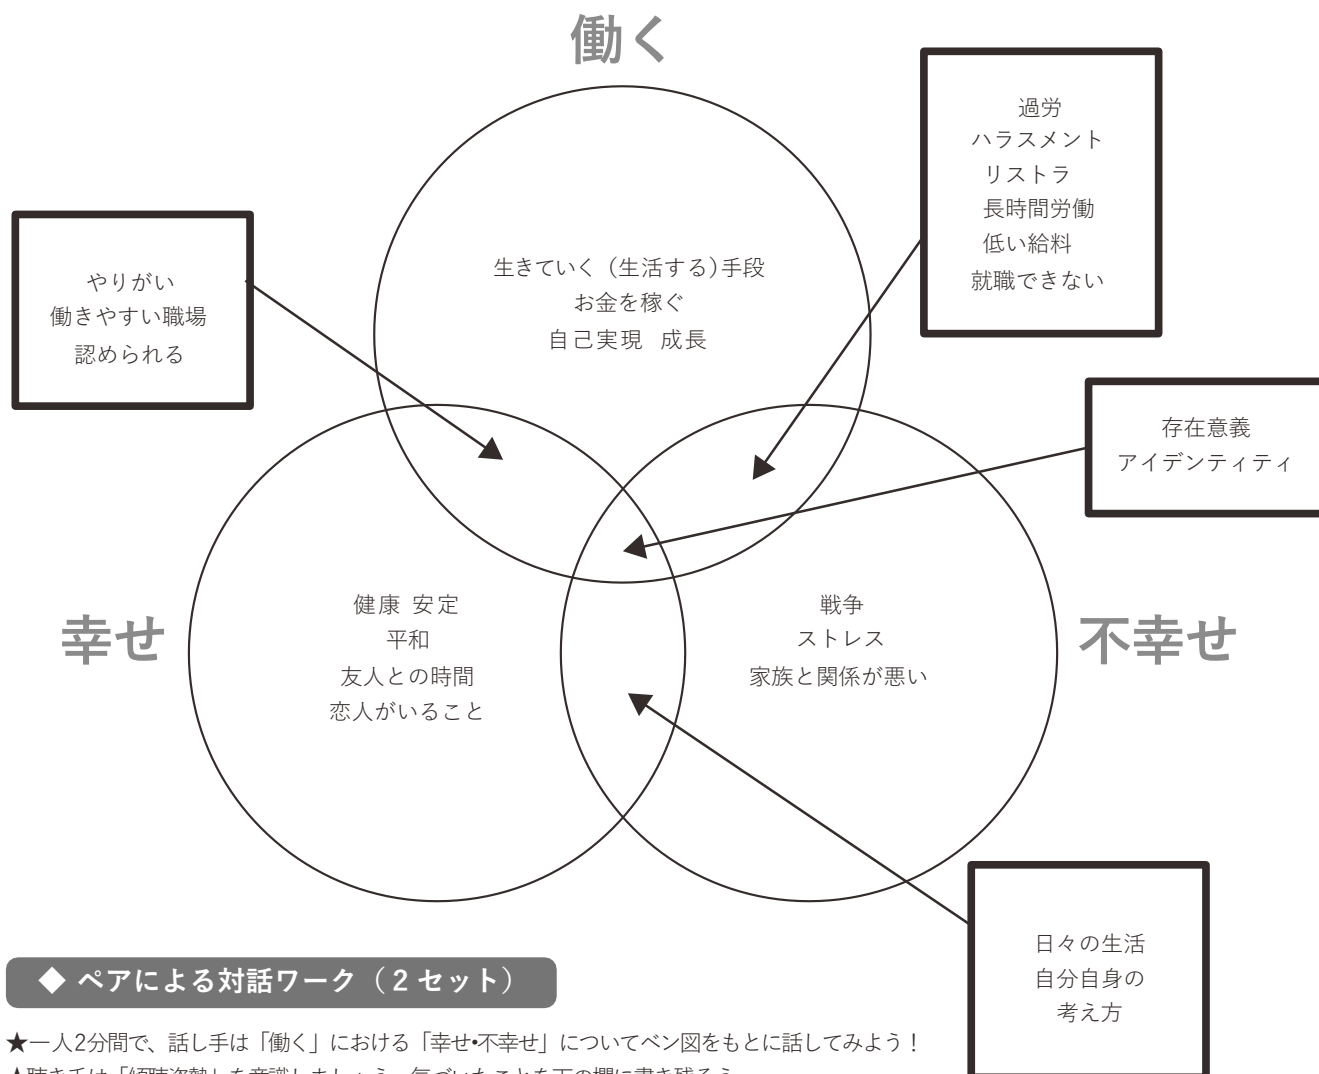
働く

過労
ハラスメント
リストラ
長時間労働
低い給料
就職できない

やりがい
働きやすい職場
認められる

生きていく（生活する）手段
お金を稼ぐ
自己実現　成長

存在意義
アイデンティティ

幸せ

健康 安定
平和
友人との時間
恋人がいること

戦争
ストレス
家族と関係が悪い

不幸せ

日々の生活
自分自身の
考え方

◆ ペアによる対話ワーク（２セット）

★一人2分間で、話し手は「働く」における「幸せ•不幸せ」についてベン図をもとに話してみよう！
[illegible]